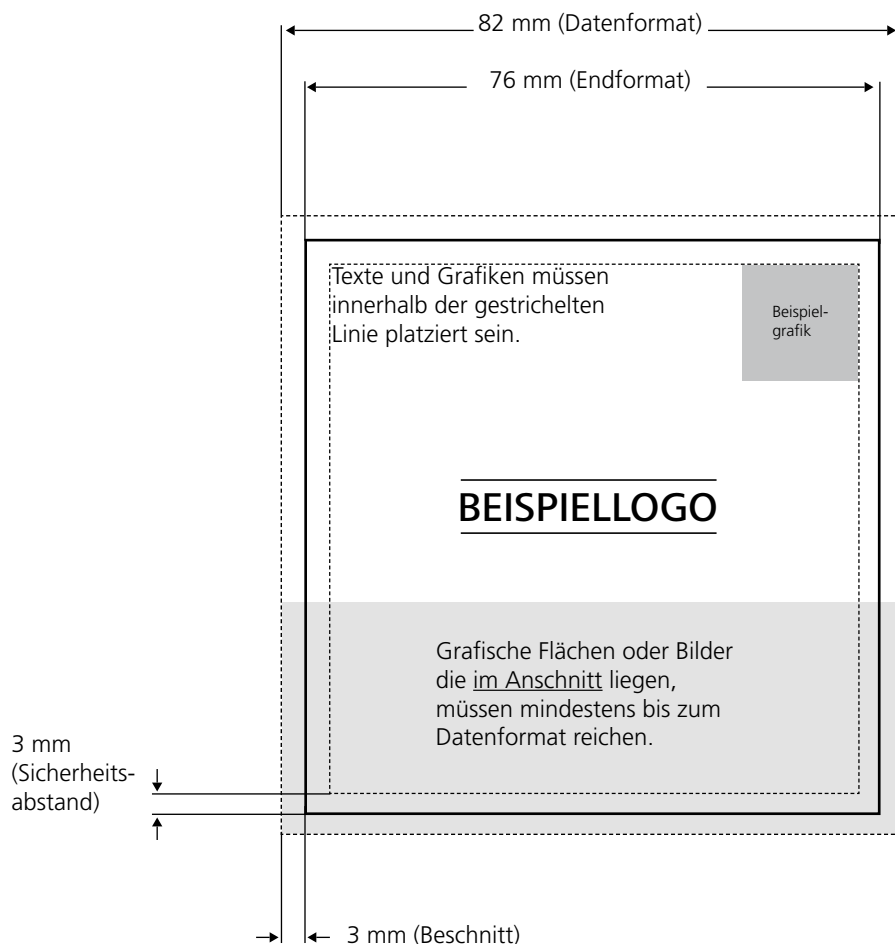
82 mm (Datenformat)

76 mm (Endformat)

Texte und Grafiken müssen innerhalb der gestrichelten Linie platziert sein.

Beispielgrafik

BEISPIELLOGO

Grafische Flächen oder Bilder die im Anschnitt liegen, müssen mindestens bis zum Datenformat reichen.

3 mm (Sicherheitsabstand)

3 mm (Beschnitt)